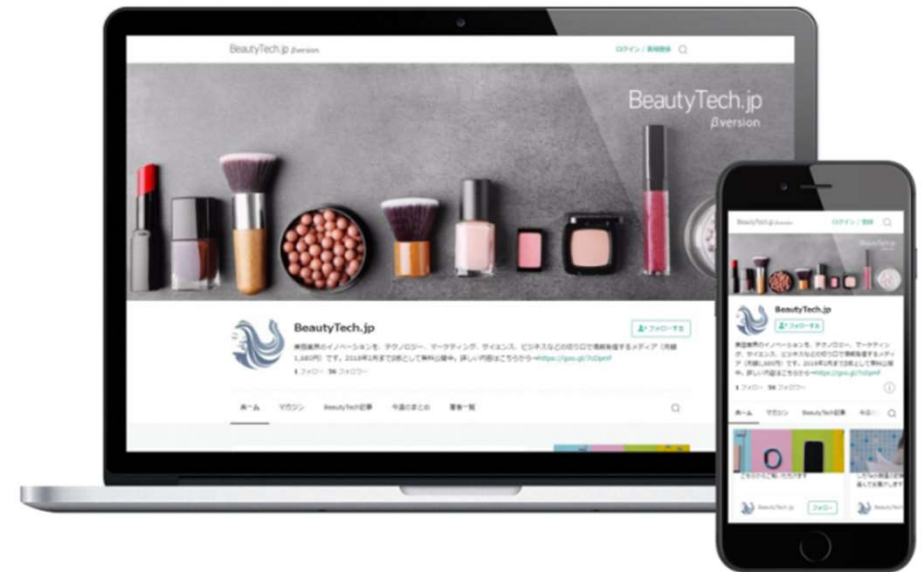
BeautyTech.jp βversion

ログイン / 会員登録

BeautyTech.jp
βversion

BeautyTech.jp

フォローする

美容業界のイノベーションを、テクノロジー、マーケティング、サイエンス、ビジネスなどの切り口で情報発信するメディア（月額1,180円）です。2018年2月まで試読として無料公開中。詳しい内容はこちらから→https://goo.gl/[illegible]

1 フォロー　56 フォロワー

ホーム　マガジン　BeautyTech記事　今週のまとめ　著者一覧

BeautyTech.jp βversion

ログイン / 登録

BeautyTech.jp

フォローする

美容業界のイノベーションを、テクノロジー、マーケティング、サイエンス、ビジネスなどの切り口で情報発信するメディア（月額1,180円）です。2018年2月まで試読として無料公開中。詳しい内容はこちらから→https://goo.gl/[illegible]

1 フォロー　56 フォロワー

ホーム　マガジン　BeautyTech記事　今週

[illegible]

BeautyTech.jp　フォロー

BeautyTech.jp